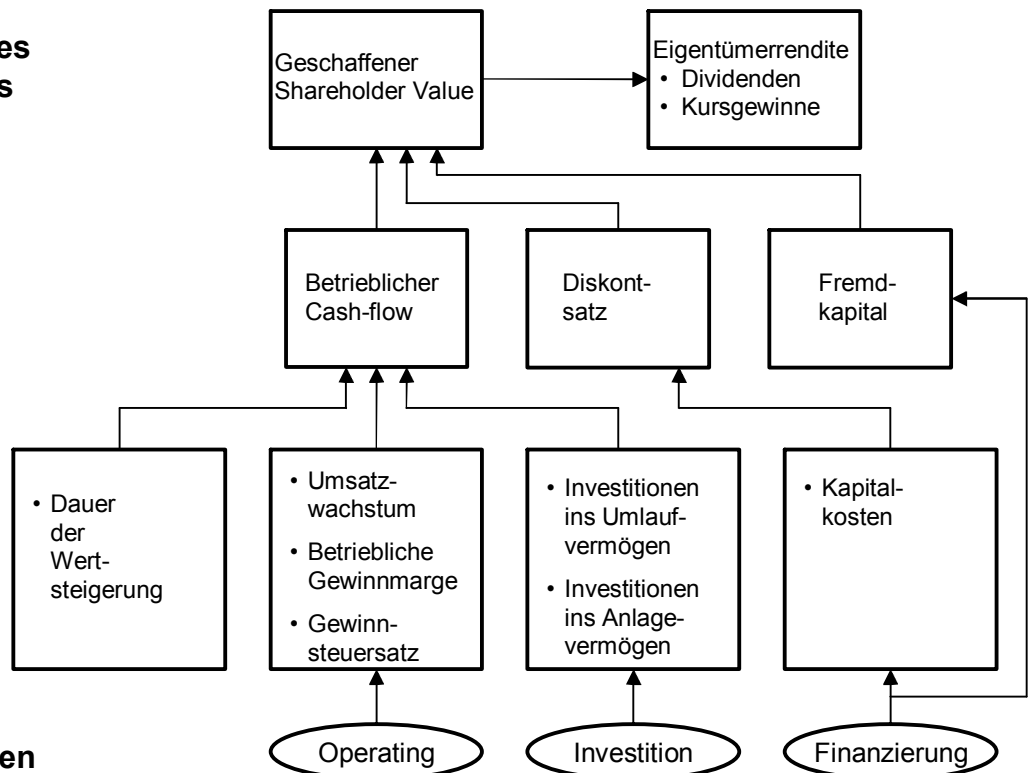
es
s

Geschaffener Shareholder Value

Eigentümerrendite
• Dividenden
• Kursgewinne

Betrieblicher Cash-flow

Diskontsatz

Fremdkapital

• Dauer der Wertsteigerung

• Umsatzwachstum
• Betriebliche Gewinnmarge
• Gewinnsteuersatz

• Investitionen ins Umlaufvermögen
• Investitionen ins Anlagevermögen

• Kapitalkosten

en

Operating

Investition

Finanzierung